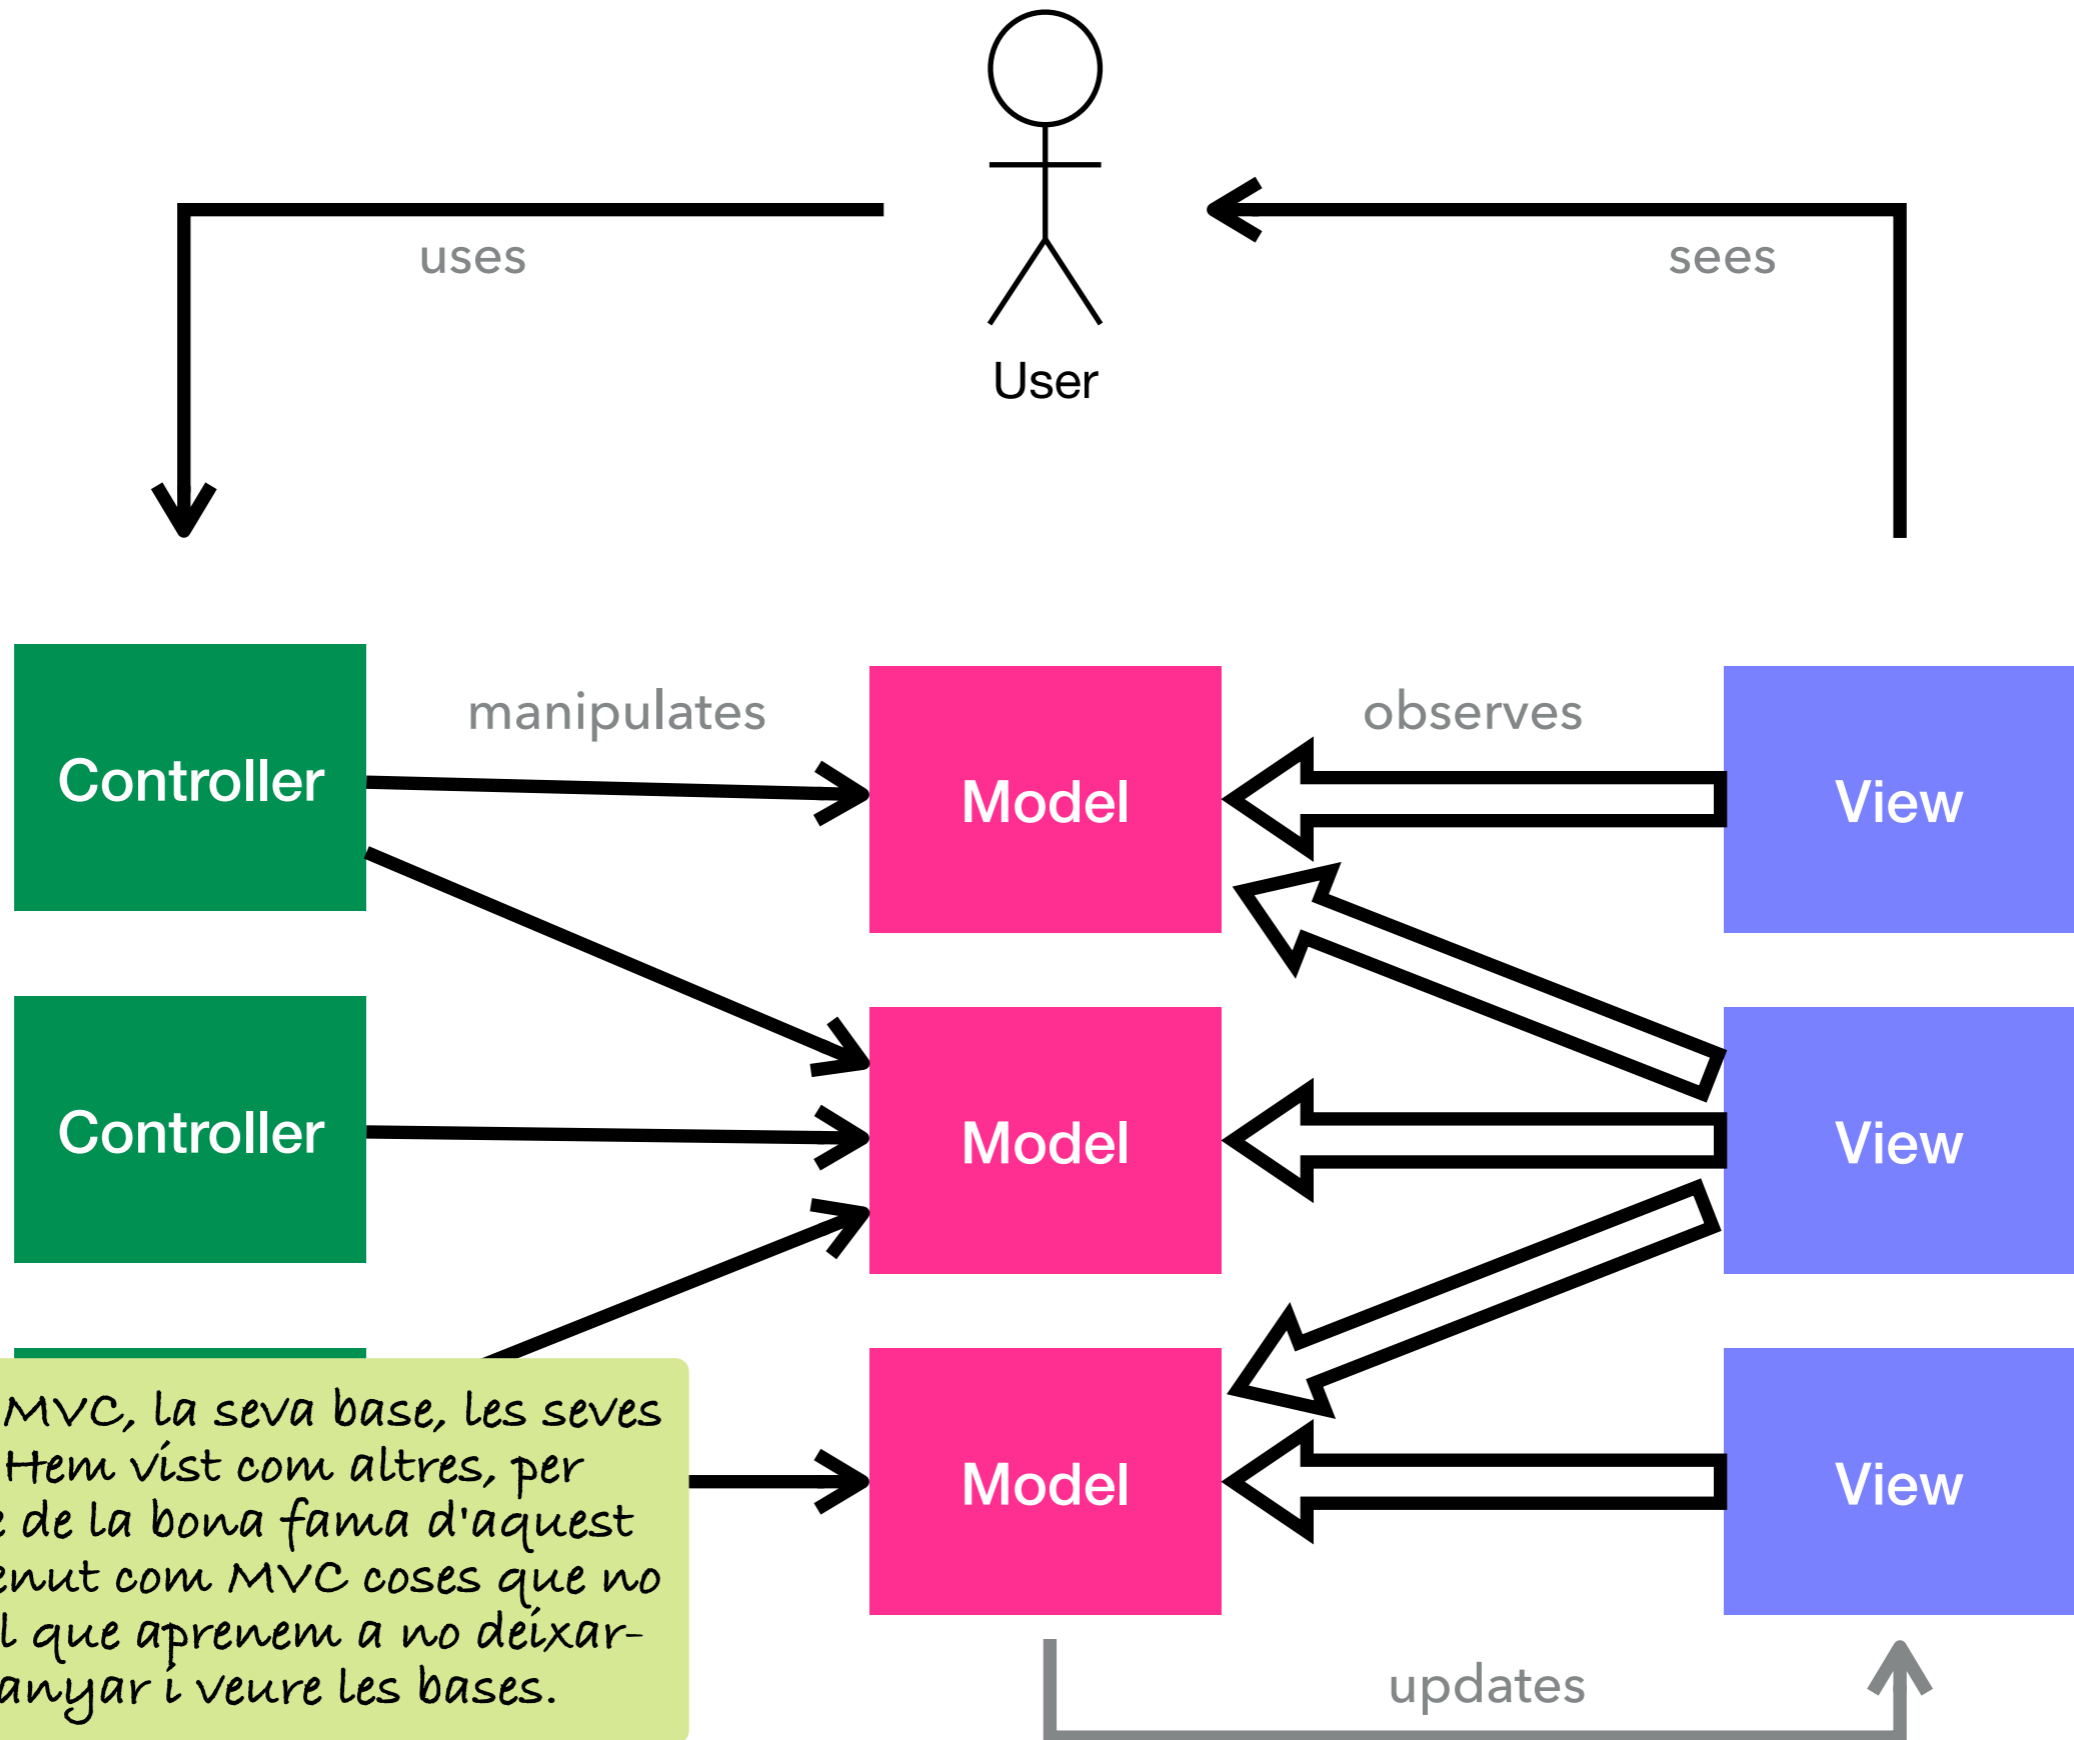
User

uses

sees

Controller

manipulates

Model

observes

View

Controller

Model

View

Model

View

updates

MVC, la seva base, les seves
Hem vist com altres, per
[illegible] de la bona fama d'aquest
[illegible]nut com MVC coses que no
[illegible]l que aprenem a no deixar-
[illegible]anyar i veure les bases.